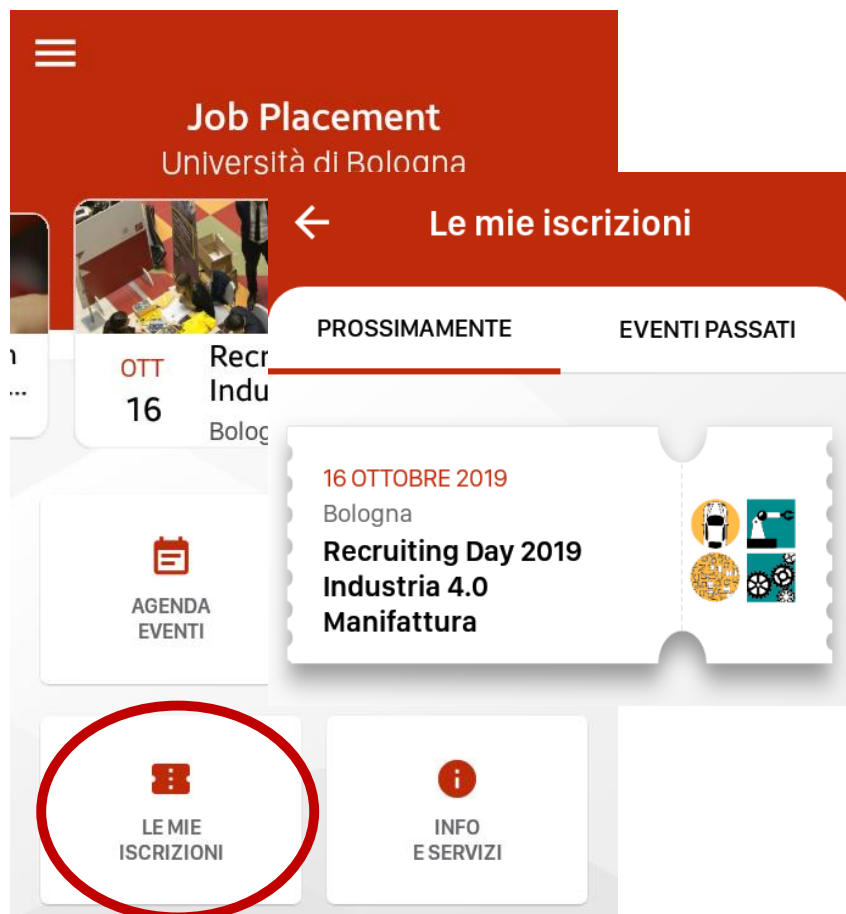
Job Placement
Università di Bologna

n
...

OTT
16

Recr
Indu
Bolog

AGENDA EVENTI

LE MIE ISCRIZIONI

INFO E SERVIZI

Le mie iscrizioni

PROSSIMAMENTE

EVENTI PASSATI

16 OTTOBRE 2019
Bologna
Recruiting Day 2019 Industria 4.0 Manifattura